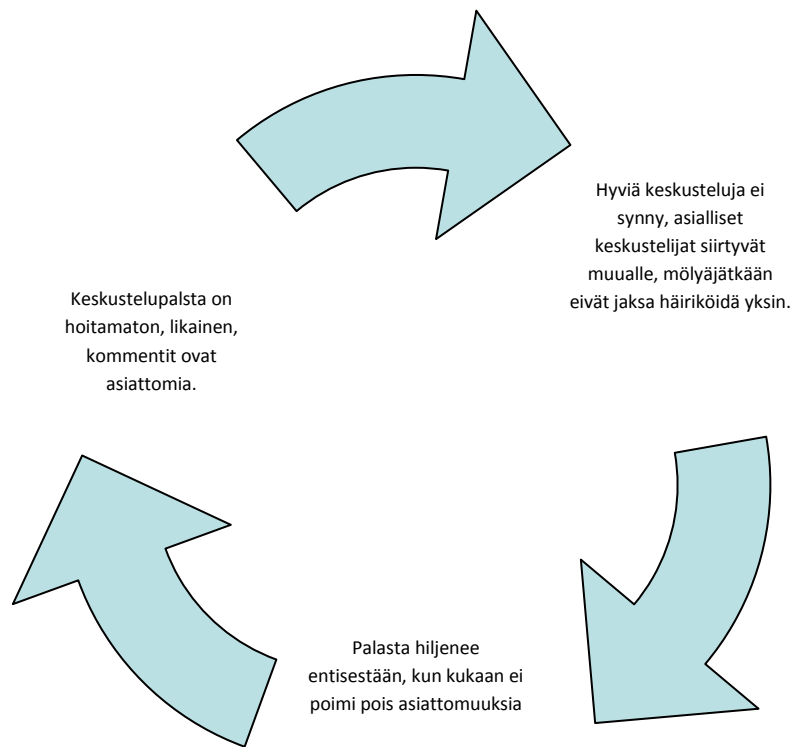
Hyviä keskusteluja ei synny, asialliset keskustelijat siirtyvät muualle, mölyäjätkään eivät jaksa häiriköidä yksin.

Keskustelupalsta on hoitamaton, likainen, kommentit ovat asiattomia.

Palasta hiljenee entisestään, kun kukaan ei poimi pois asiattomuuksia